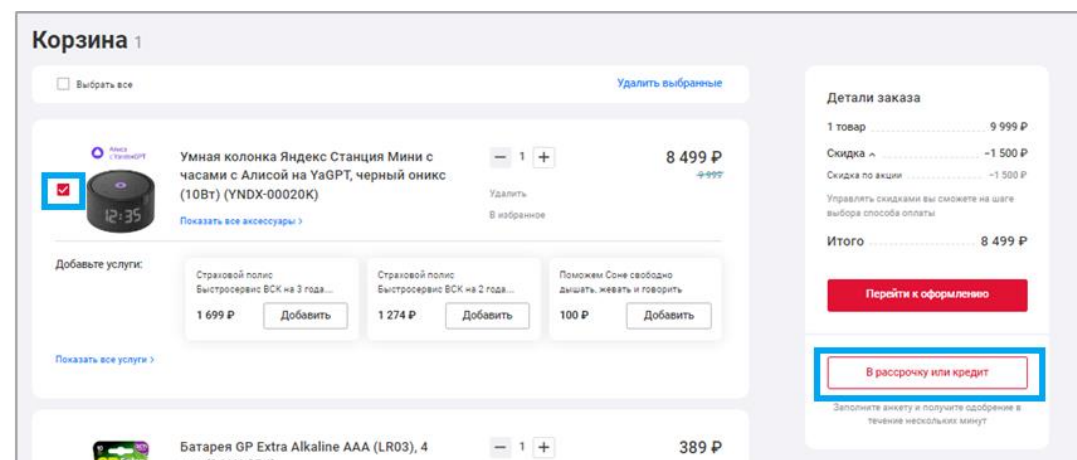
Корзина 1

Выбрать все

Удалить выбранные

Алиса с YandexGPT

12:35

Умная колонка Яндекс Станция Мини с часами с Алисой на YaGPT, черный оникс (10Вт) (YNDX-00020K)

Показать все аксессуары >

− 1 +

Удалить

В избранное

8 499 ₽

9 999

Добавьте услуги:

Страховой полис Быстросервис ВСК на 3 года...

1 699 ₽

Добавить

Страховой полис Быстросервис ВСК на 2 года...

1 274 ₽

Добавить

Поможем Соне свободно дышать, жевать и говорить

100 ₽

Добавить

Показать все услуги >

Батарея GP Extra Alkaline AAA (LR03), 4

− 1 +

389 ₽

Детали заказа

1 товар 9 999 ₽

Скидка ^ −1 500 ₽

Скидка по акции −1 500 ₽

Управлять скидками вы сможете на шаге выбора способа оплаты

Итого 8 499 ₽

Перейти к оформлению

В рассрочку или кредит

Заполните анкету и получите одобрение в течение нескольких минут